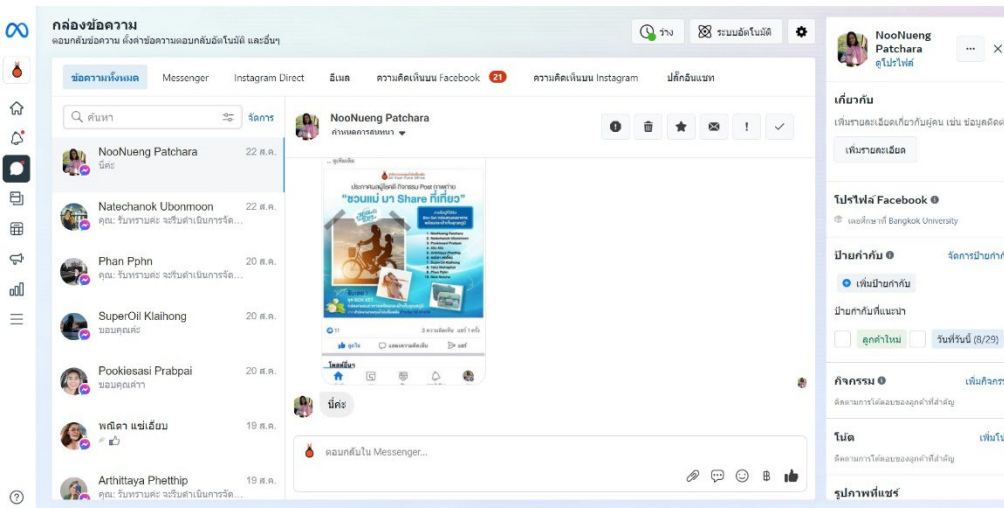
กล่องข้อความ
ตอบกลับข้อความ ตั้งค่าข้อความตอบกลับอัตโนมัติ และอื่นๆ

ว่าง
ระบบอัตโนมัติ

ข้อความทั้งหมด | Messenger | Instagram Direct | อีเมล | ความคิดเห็นบน Facebook 21 | ความคิดเห็นบน Instagram | ปลั๊กอินแชท

ค้นหา
จัดการ

NooNueng Patchara 22 ส.ค.
นี่ค่ะ

Natechanok Ubonmoon 22 ส.ค.
คุณ: รับทราบค่ะ จะรีบดำเนินการจัด...

Phan Pphn 20 ส.ค.
คุณ: รับทราบค่ะ จะรีบดำเนินการจัด...

SuperOil Klaihong 20 ส.ค.
ขอบคุณค่ะ

Pookiesasi Prabpai 20 ส.ค.
ขอบคุณค่าา

พณิดา แซ่เอี๊ยบ 19 ส.ค.

Arthittaya Phetthip 19 ส.ค.
คุณ: รับทราบค่ะ จะรีบดำเนินการจัด...

NooNueng Patchara
กำหนดการสนทนา

"ชวนแม่ มา Share ที่เที่ยว"

นี่ค่ะ

ตอบกลับใน Messenger...

NooNueng Patchara
ดูโปรไฟล์

เกี่ยวกับ
เพิ่มรายละเอียดเกี่ยวกับผู้คน เช่น ข้อมูลติดต่
เพิ่มรายละเอียด

โปรไฟล์ Facebook
เคยศึกษาที่ Bangkok University

ป้ายกำกับ
จัดการป้ายกำกั
เพิ่มป้ายกำกับ
ป้ายกำกับที่แนะนำ
ลูกค้าใหม่
วันที่วันนี้ (8/29)

กิจกรรม
เพิ่มกิจกร
ติดตามการโต้ตอบของลูกค้าที่สำคัญ

โน้ต
เพิ่มโน
ติดตามการโต้ตอบของลูกค้าที่สำคัญ

รูปภาพที่แชร์